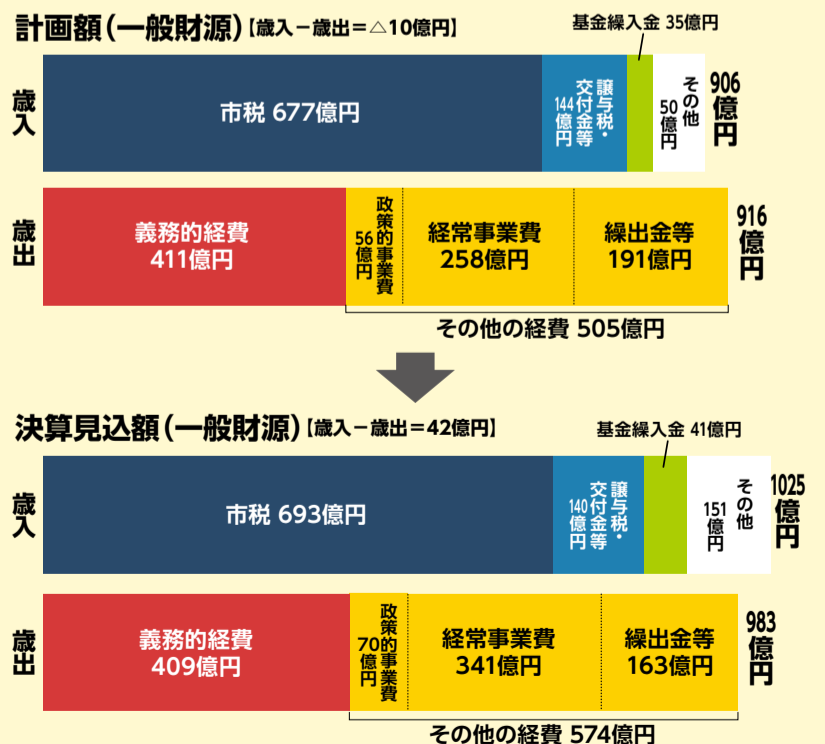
計画額（一般財源）【歳入－歳出＝△10億円】

基金繰入金 35億円

歳入

市税 677億円

譲与税・交付金等 144億円

その他 50億円

906億円

歳出

義務的経費 411億円

政策的事業費 56億円

経常事業費 258億円

繰出金等 191億円

916億円

その他の経費 505億円

決算見込額（一般財源）【歳入－歳出＝42億円】

基金繰入金 41億円

歳入

市税 693億円

譲与税・交付金等 140億円

その他 151億円

1025億円

歳出

義務的経費 409億円

政策的事業費 70億円

経常事業費 341億円

繰出金等 163億円

983億円

その他の経費 574億円